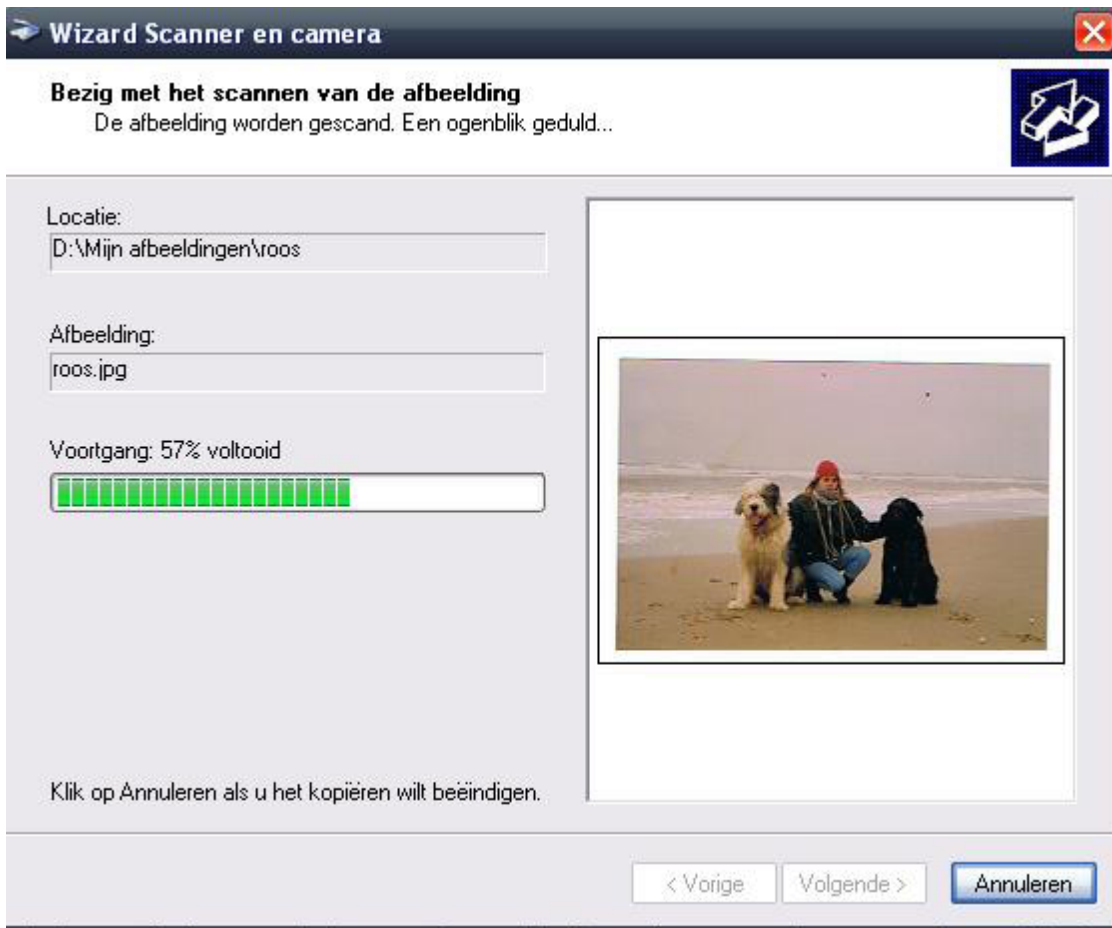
Wizard Scanner en camera

Bezig met het scannen van de afbeelding
De afbeelding worden gescand. Een ogenblik geduld...

Locatie:
D:\Mijn afbeeldingen\roos

Afbeelding:
roos.jpg

Voortgang: 57% voltooid

Klik op Annuleren als u het kopiëren wilt beëindigen.

< Vorige
Volgende >
Annuleren